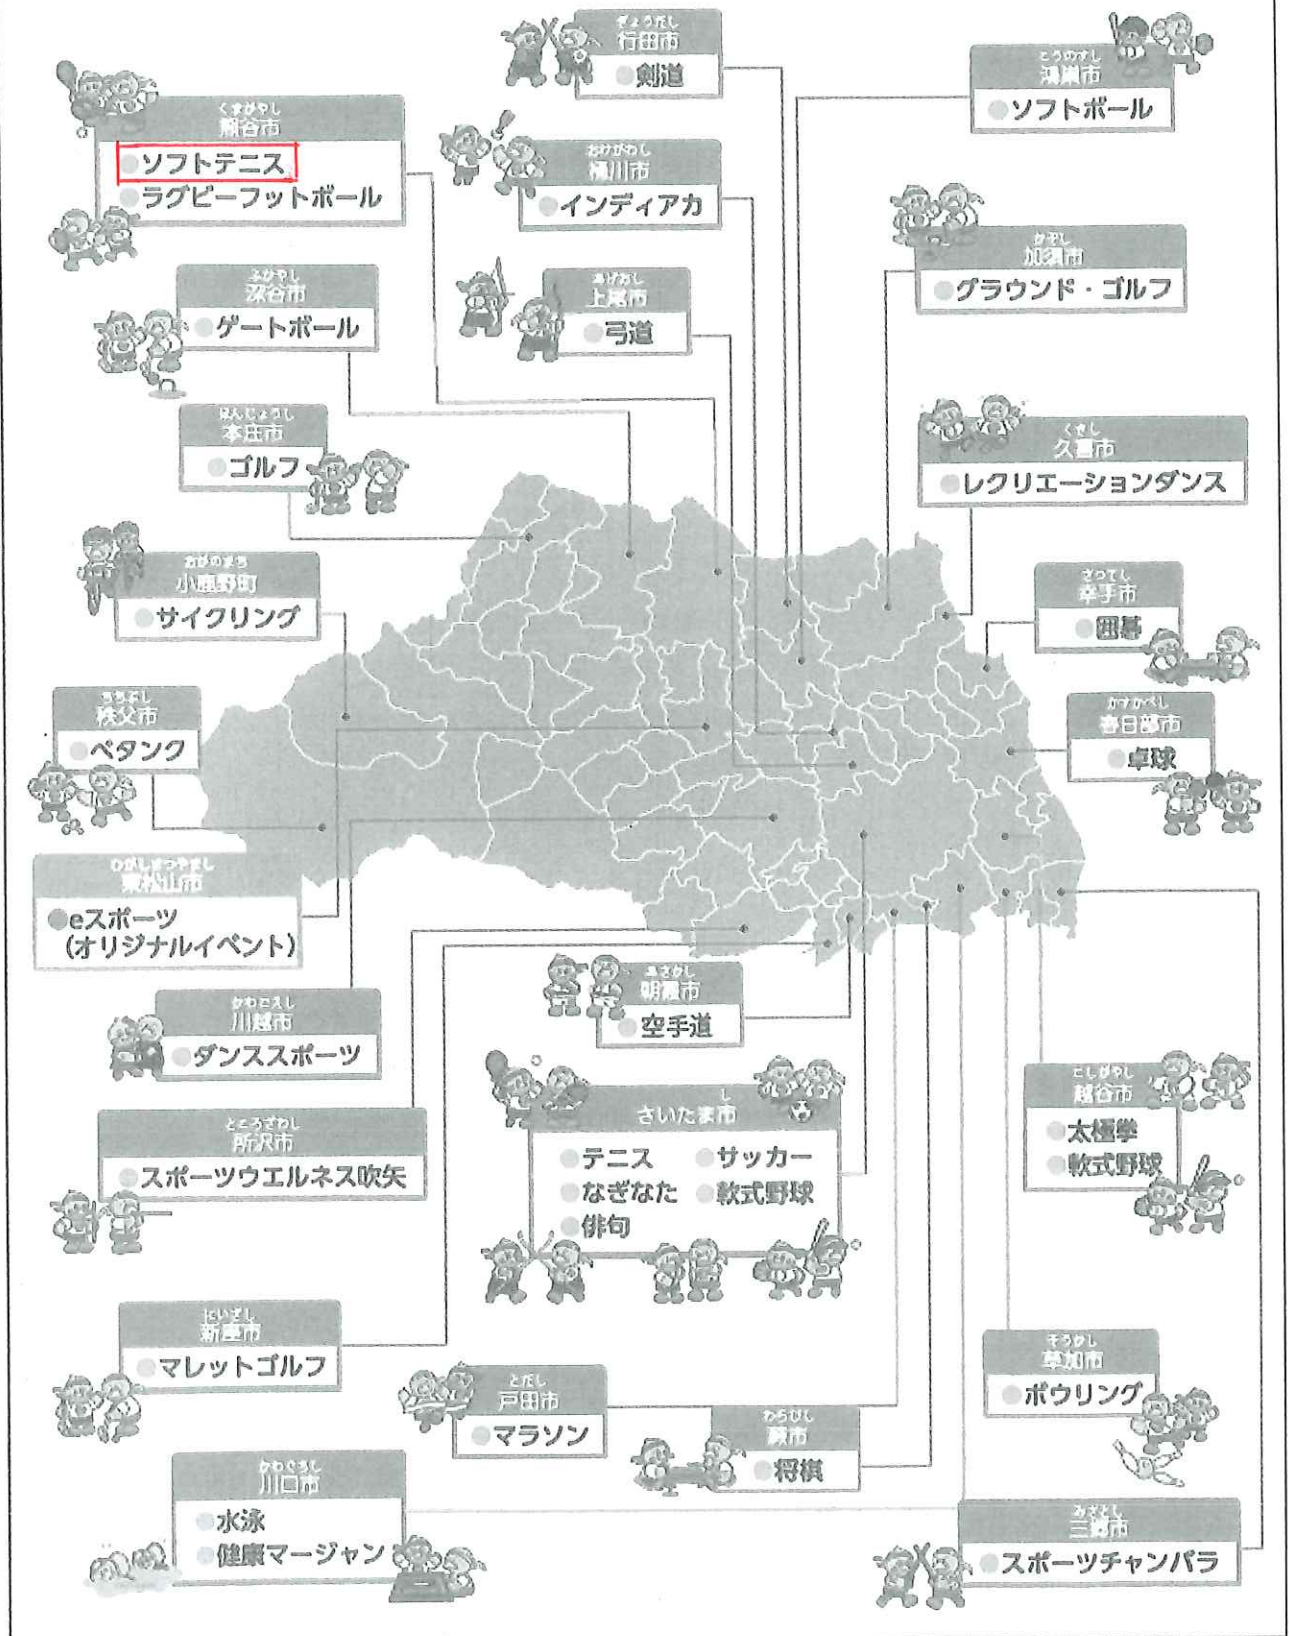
くまがやし
熊谷市
ソフトテニス
ラグビーフットボール

ぎょうだし
行田市
剣道

こうのすし
鴻巣市
ソフトボール

おけがわし
桶川市
インディアカ

かぞし
加須市
グラウンド・ゴルフ

ふかやし
深谷市
ゲートボール

あげおし
上尾市
弓道

ほんじょうし
本庄市
ゴルフ

くきし
久喜市
レクリエーションダンス

おがのまち
小鹿野町
サイクリング

さってし
幸手市
囲碁

ちちぶし
秩父市
ペタンク

かすかべし
春日部市
卓球

ひがしまつやまし
東松山市
eスポーツ（オリジナルイベント）

あさかし
朝霞市
空手道

かわごえし
川越市
ダンススポーツ

こしがやし
越谷市
太極拳
軟式野球

し
さいたま市
テニス
サッカー
なぎなた
軟式野球
俳句

ところざわし
所沢市
スポーツウエルネス吹矢

にいざし
新座市
マレットゴルフ

そうかし
草加市
ボウリング

とだし
戸田市
マラソン

わらびし
蕨市
将棋

かわぐちし
川口市
水泳
健康マージャン

みさとし
三郷市
スポーツチャンバラ